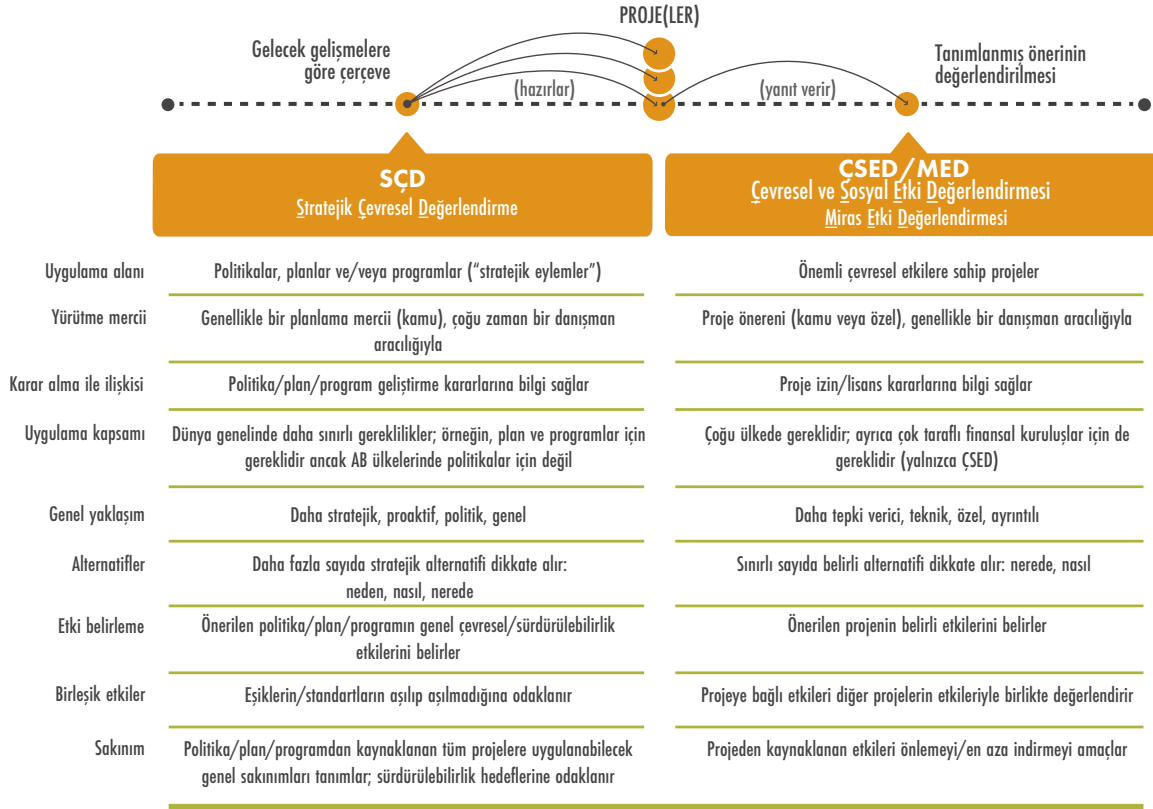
PROJE(LER)

Gelecek gelişmelere göre çerçeve

(hazırlar)

(yanıt verir)

Tanımlanmış önerinin değerlendirilmesi

SÇD
Stratejik Çevresel Değerlendirme

ÇSED / MED
Çevresel ve Sosyal Etki Değerlendirmesi
Miras Etki Değerlendirmesi

| | SÇD | ÇSED / MED |
|---|---|---|
| Uygulama alanı | Politikalar, planlar ve/veya programlar ("stratejik eylemler") | Önemli çevresel etkilere sahip projeler |
| Yürütme mercii | Genellikle bir planlama mercii (kamu), çoğu zaman bir danışman aracılığıyla | Proje önereni (kamu veya özel), genellikle bir danışman aracılığıyla |
| Karar alma ile ilişkisi | Politika/plan/program geliştirme kararlarına bilgi sağlar | Proje izin/lisans kararlarına bilgi sağlar |
| Uygulama kapsamı | Dünya genelinde daha sınırlı gereklilikler; örneğin, plan ve programlar için gereklidir ancak AB ülkelerinde politikalar için değil | Çoğu ülkede gereklidir; ayrıca çok taraflı finansal kuruluşlar için de gereklidir (yalnızca ÇSED) |
| Genel yaklaşım | Daha stratejik, proaktif, politik, genel | Daha tepki verici, teknik, özel, ayrıntılı |
| Alternatifler | Daha fazla sayıda stratejik alternatifi dikkate alır: neden, nasıl, nerede | Sınırlı sayıda belirli alternatifi dikkate alır: nerede, nasıl |
| Etki belirleme | Önerilen politika/plan/programın genel çevresel/sürdürülebilirlik etkilerini belirler | Önerilen projenin belirli etkilerini belirler |
| Birleşik etkiler | Eşiklerin/standartların aşılıp aşılmadığına odaklanır | Projeye bağlı etkileri diğer projelerin etkileriyle birlikte değerlendirir |
| Sakınım | Politika/plan/programdan kaynaklanan tüm projelere uygulanabilecek genel sakınımları tanımlar; sürdürülebilirlik hedeflerine odaklanır | Projeden kaynaklanan etkileri önlemeyi/en aza indirmeyi amaçlar |